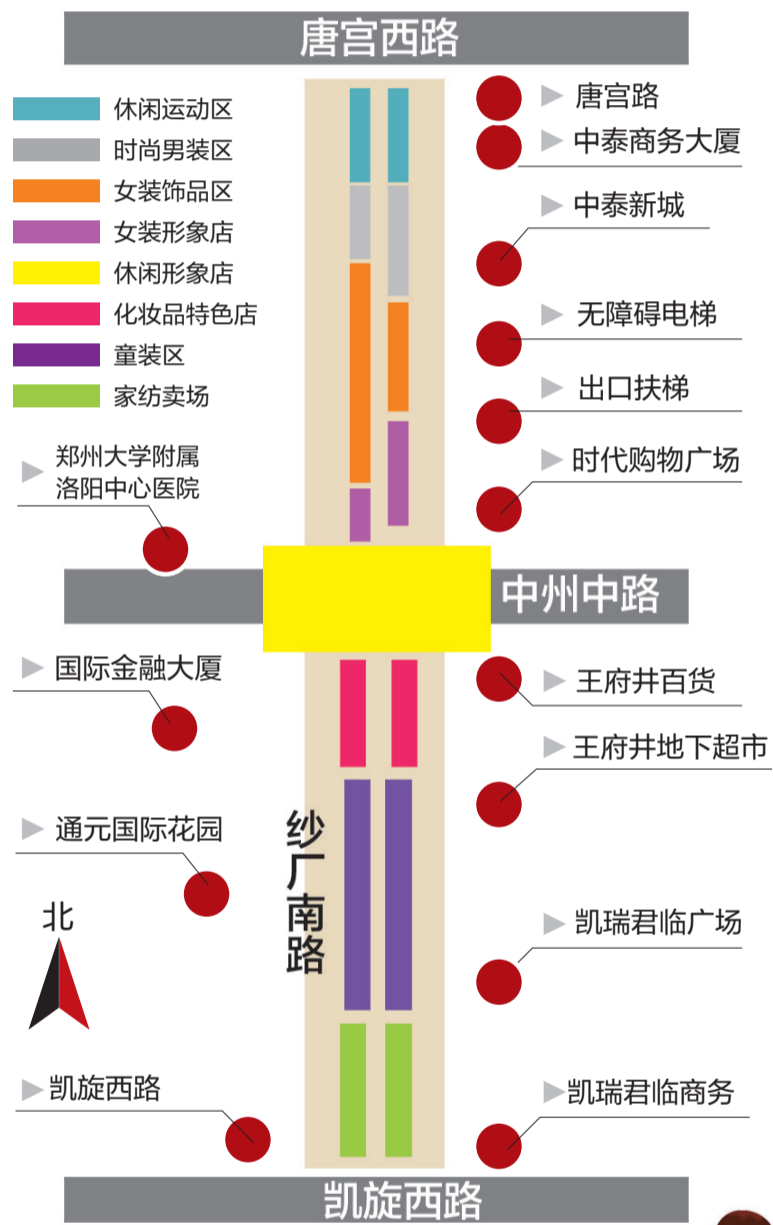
唐宫西路

休闲运动区
时尚男装区
女装饰品区
女装形象店
休闲形象店
化妆品特色店
童装区
家纺卖场

唐宫路
中泰商务大厦
中泰新城
无障碍电梯
出口扶梯
时代购物广场

郑州大学附属洛阳中心医院

中州中路

国际金融大厦
王府井百货
王府井地下超市
通元国际花园
纱厂南路
北
凯瑞君临广场
凯旋西路
凯瑞君临商务

凯旋西路